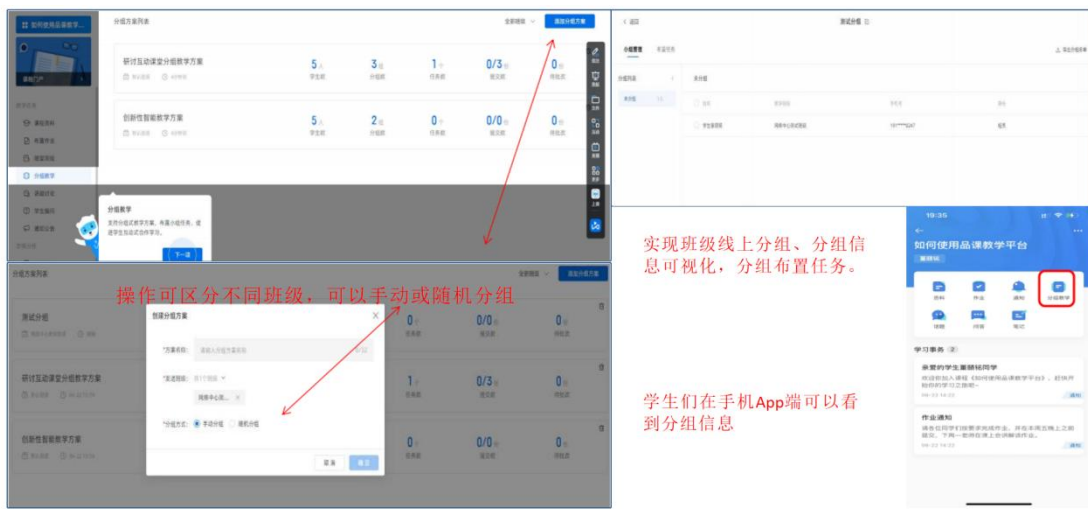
如何使用品课教学...
分组方案列表
全部班级
添加分组方案
研讨互动课堂分组教学方案
5 人 学生数
3 组 分组数
1 个 任务数
0/3 组 提交数
0 组 待批改
创新性智能教学方案
5 人 学生数
2 组 分组数
0 个 任务数
0/0 组 提交数
0 组 待批改
分组教学
支持分组式教学方案，布置分组任务，促进学生协作式学习。
下一步
分组方案列表
添加分组方案
操作可区分不同班级，可以手动或随机分组
测试分组
研讨互动课堂分组教学方案
创新性智能教学方案
创建分组方案
*方案名称：
*发送班级：
*分组方式：
手动分组
随机分组
取消
确定
返回
测试分组
分组管理
布置任务
分组列表
未分组
实现班级线上分组、分组信息可视化，分组布置任务。
19:35
如何使用品课教学平台
资料
作业
通知
分组教学
讨论
问卷
笔记
学习事务
亲爱的学生童鞋们同学
作业通知
学生们在手机App端可以看到分组信息